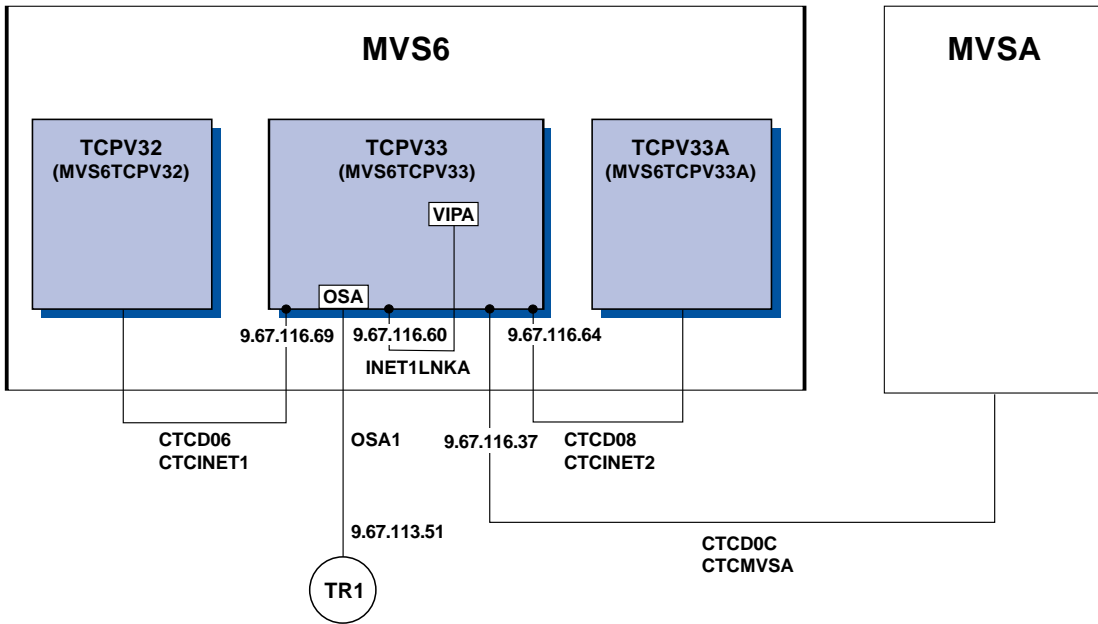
MVS6

MVSA

TCPV32
(MVS6TCPV32)

TCPV33
(MVS6TCPV33)

VIPA

TCPV33A
(MVS6TCPV33A)

OSA

9.67.116.69

9.67.116.60

INET1LNKA

9.67.116.64

CTCD06
CTCINET1

OSA1

9.67.116.37

CTCD08
CTCINET2

9.67.113.51

CTCD0C
CTCMVSA

TR1